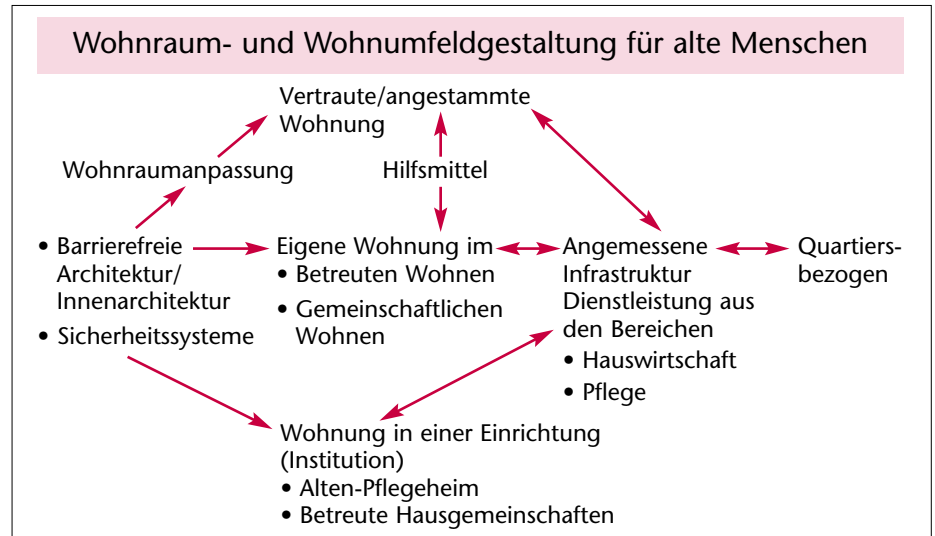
Wohnraum- und Wohnumfeldgestaltung für alte Menschen

Vertraute/angestammte Wohnung

Wohnraumanpassung

Hilfsmittel

• Barrierefreie Architektur/ Innenarchitektur
• Sicherheitssysteme

Eigene Wohnung im
• Betreuten Wohnen
• Gemeinschaftlichen Wohnen

Angemessene Infrastruktur Dienstleistung aus den Bereichen
• Hauswirtschaft
• Pflege

Quartiersbezogen

Wohnung in einer Einrichtung (Institution)
• Alten-Pflegeheim
• Betreute Hausgemeinschaften